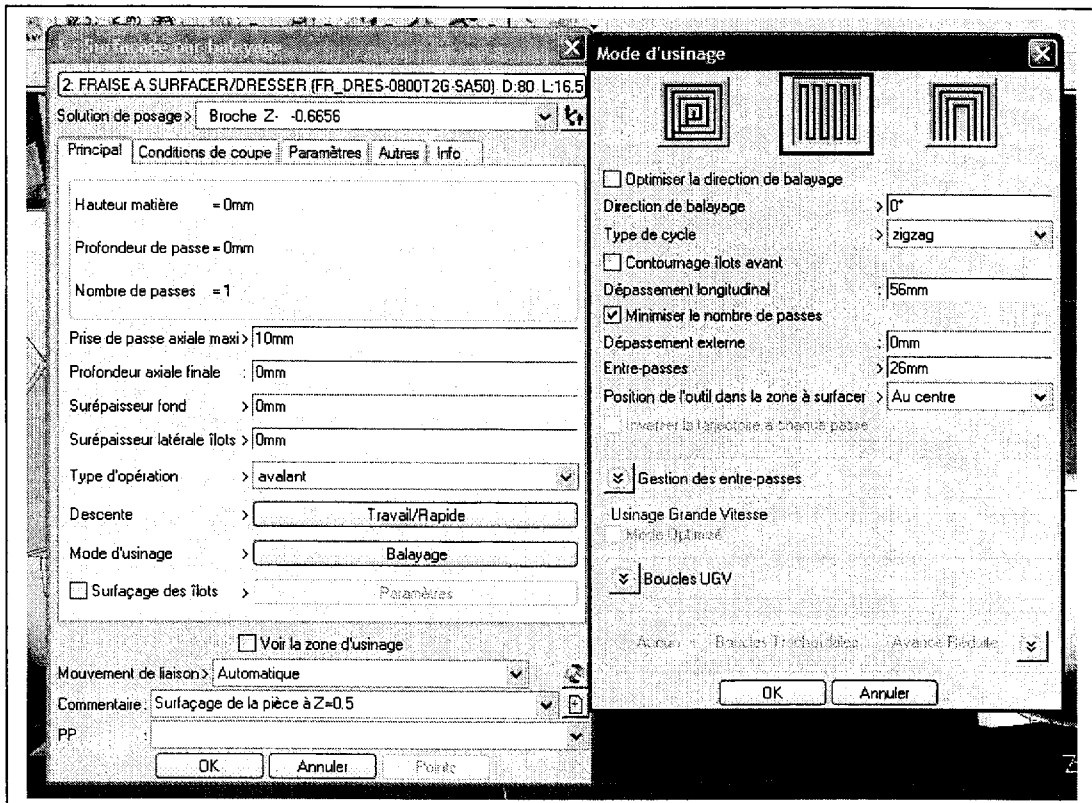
Surfaçage par balayage

2: FRAISE A SURFACER/DRESSER (FR_DRES-0800T2G-SA50) D:80 L:16.5

Solution de posage > Broche Z- -0.6656

Principal | Conditions de coupe | Paramètres | Autres | Info

Hauteur matière = 0mm

Profondeur de passe = 0mm

Nombre de passes = 1

Prise de passe axiale maxi > 10mm

Profondeur axiale finale : 0mm

Surépaisseur fond > 0mm

Surépaisseur latérale îlots > 0mm

Type d'opération > avalant

Descente > Travail/Rapide

Mode d'usinage > Balayage

Surfaçage des îlots > Paramètres

Voir la zone d'usinage

Mouvement de liaison > Automatique

Commentaire : Surfaçage de la pièce à Z=0.5

PP :

OK Annuler Points

Mode d'usinage

Optimiser la direction de balayage

Direction de balayage > 0°

Type de cycle > zigzag

Contournage îlots avant

Dépassement longitudinal : 56mm

Minimiser le nombre de passes

Dépassement externe : 0mm

Entre-passes > 26mm

Position de l'outil dans la zone à surfacer > Au centre

Inverser la trajectoire à chaque passe

Gestion des entre-passes

Usinage Grande Vitesse

Mode Optimisé

Boucles UGV

Aucun Boucles Trochoïdales Avance Réduite

OK Annuler